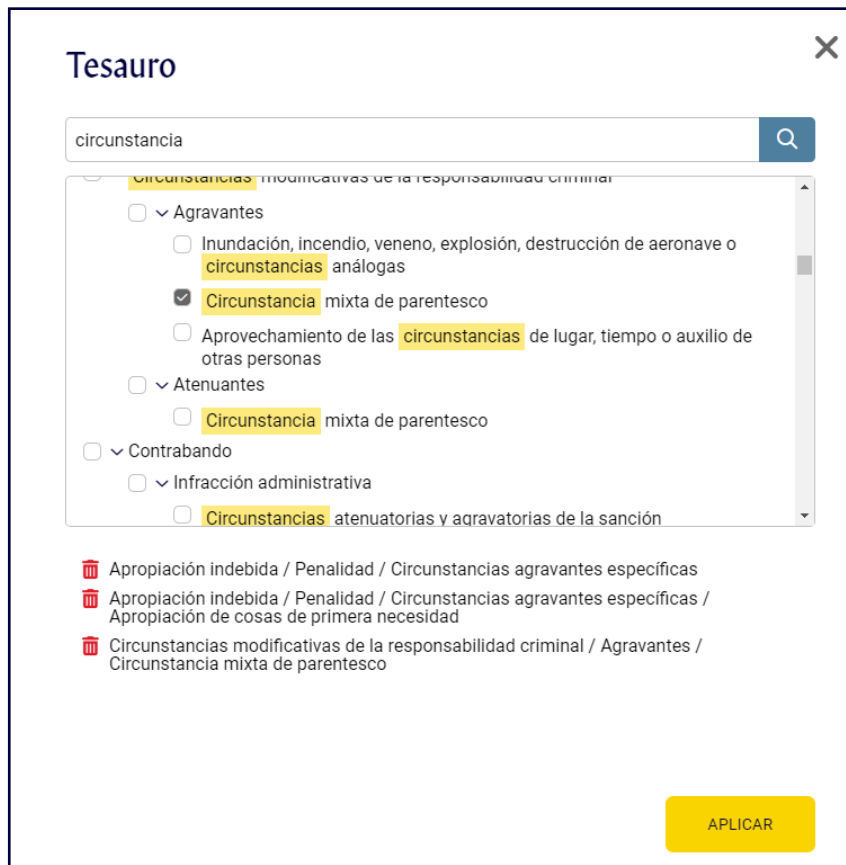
Tesauro

×

circunstancia

Circunstancias modificativas de la responsabilidad criminal

Agravantes

Inundación, incendio, veneno, explosión, destrucción de aeronave o circunstancias análogas

Circunstancia mixta de parentesco

Aprovechamiento de las circunstancias de lugar, tiempo o auxilio de otras personas

Atenuantes

Circunstancia mixta de parentesco

Contrabando

Infracción administrativa

Circunstancias atenuatorias y agravatorias de la sanción

Apropiación indebida / Penalidad / Circunstancias agravantes específicas

Apropiación indebida / Penalidad / Circunstancias agravantes específicas / Apropiación de cosas de primera necesidad

Circunstancias modificativas de la responsabilidad criminal / Agravantes / Circunstancia mixta de parentesco

APLICAR